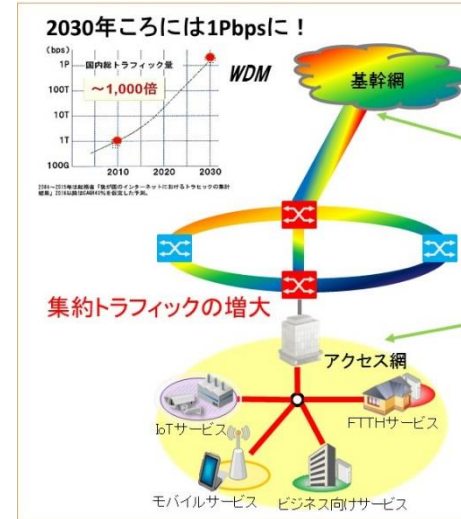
2030年ころには1Pbpsに！

(bps)
1P
100T
10T
1T
100G
国内総トラフィック量
～1,000倍
2010
2020
2030

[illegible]

WDM

基幹網

集約トラフィックの増大

アクセス網

IoTサービス

FTTHサービス

モバイルサービス

ビジネス向けサービス